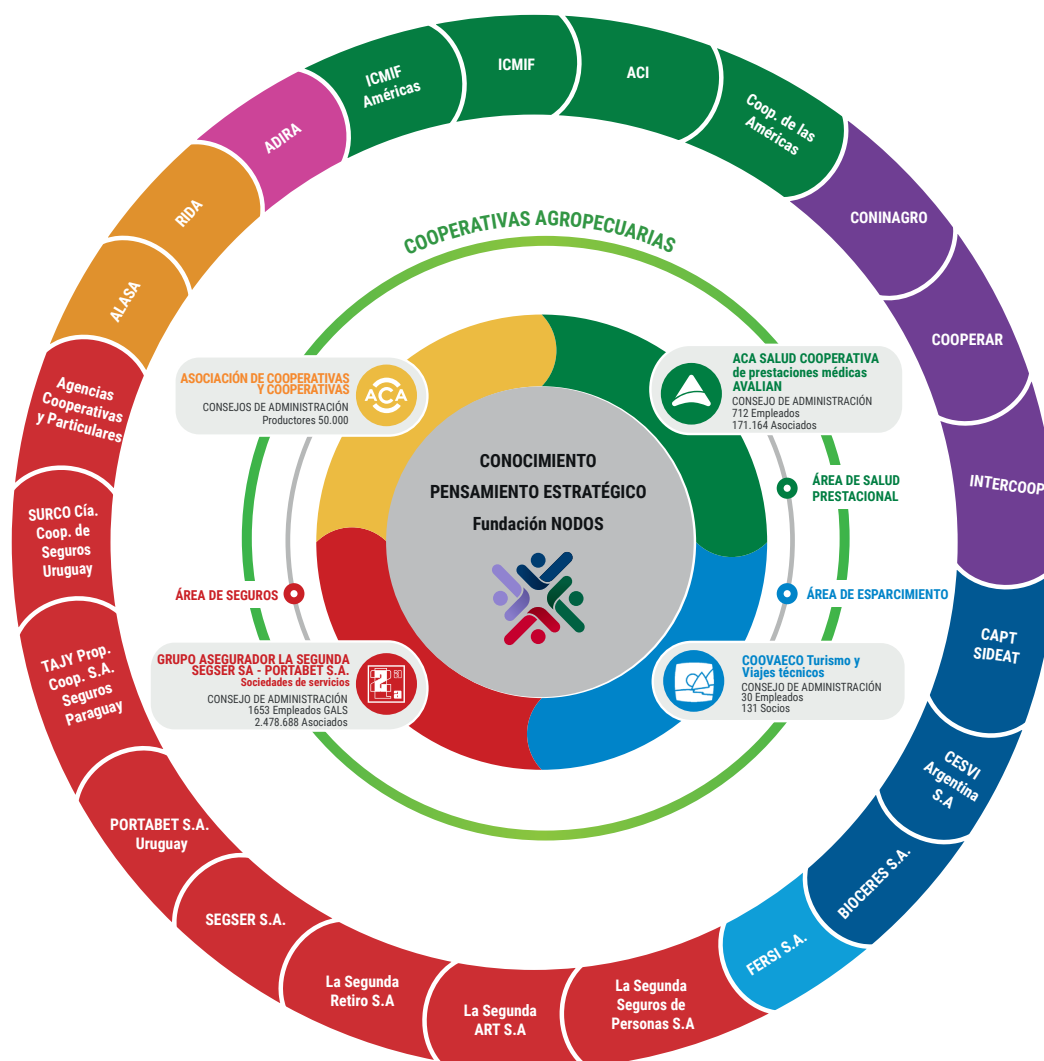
ICMIF Américas

ICMIF

ACI

Coop. de las Américas

CONINAGRO

COOPERAR

INTERCOOP

CAPT SIDEAT

CESVI Argentina S.A

BIOCERES S.A.

FERSI S.A.

La Segunda Seguros de Personas S.A

La Segunda ART S.A

La Segunda Retiro S.A

SEGSER S.A.

PORTABET S.A. Uruguay

TAJY Prop. Coop. S.A. Seguros Paraguay

SURCO Cía. Coop. de Seguros Uruguay

Agencias Cooperativas y Particulares

ALASA

RIDA

ADIRA

COOPERATIVAS AGROPECUARIAS

ASOCIACIÓN DE COOPERATIVAS Y COOPERATIVAS
CONSEJOS DE ADMINISTRACIÓN
Productores 50.000

ACA

ACA SALUD COOPERATIVA de prestaciones médicas AVALIAN
CONSEJO DE ADMINISTRACIÓN
712 Empleados
171.164 Asociados

ÁREA DE SALUD PRESTACIONAL

CONOCIMIENTO
PENSAMIENTO ESTRATÉGICO
Fundación NODOS

ÁREA DE SEGUROS

ÁREA DE ESPARCIMIENTO

GRUPO ASEGURADOR LA SEGUNDA SEGSER SA - PORTABET S.A.
Sociedades de servicios
CONSEJO DE ADMINISTRACIÓN
1653 Empleados GALS
2.478.688 Asociados

COOVAECO Turismo y Viajes técnicos
CONSEJO DE ADMINISTRACIÓN
30 Empleados
131 Socios